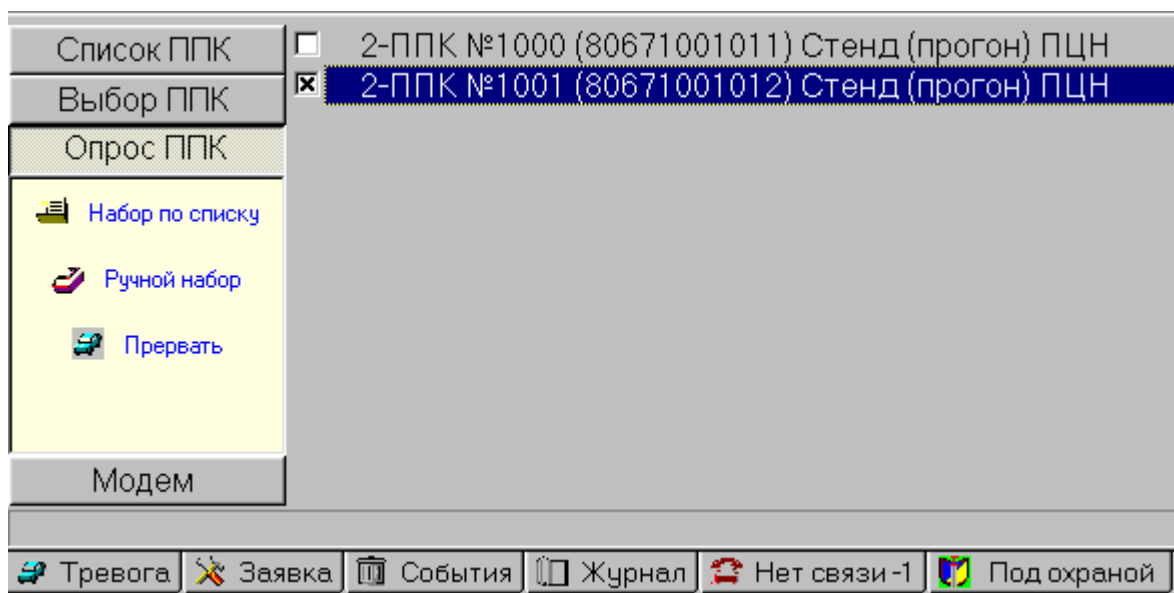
Список ППК
Выбор ППК
Опрос ППК
Набор по списку
Ручной набор
Прервать
Модем

2-ППК №1000 (80671001011) Стенд (прогон) ПЦН
2-ППК №1001 (80671001012) Стенд (прогон) ПЦН

Тревога | Заявка | События | Журнал | Нет связи -1 | Под охраной